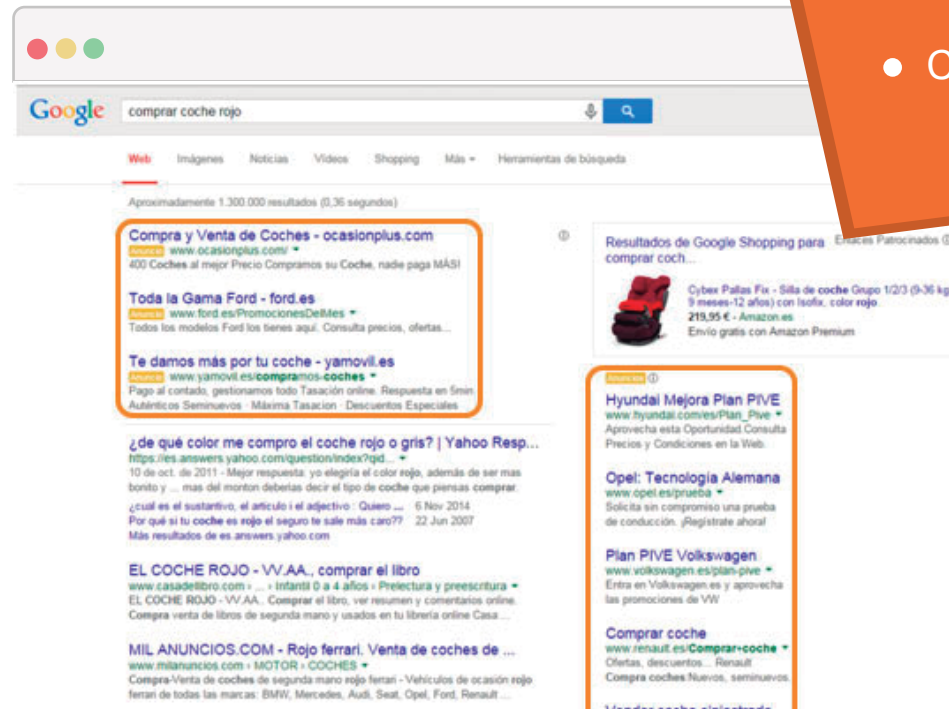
• C

Google comprar coche rojo

Web Imágenes Noticias Vídeos Shopping Más Herramientas de búsqueda

Aproximadamente 1.300.000 resultados (0,36 segundos)

Compra y Venta de Coches - ocasionplus.com
Anuncio www.ocasionplus.com/
400 Coches al mejor Precio Compramos su Coche, nadie paga MÁS!

Toda la Gama Ford - ford.es
Anuncio www.ford.es/PromocionesDelMes
Todos los modelos Ford los tienes aquí. Consulta precios, ofertas...

Te damos más por tu coche - yamovil.es
Anuncio www.yamovil.es/compramos-coches
Pago al contado, gestionamos todo Tasación online. Respuesta en 5min
Auténticos Seminuevos · Máxima Tasacion · Descuentos Especiales

¿de qué color me compro el coche rojo o gris? | Yahoo Resp...
https://es.answers.yahoo.com/question/index?qid...
10 de oct. de 2011 - Mejor respuesta: yo elegiría el color rojo, además de ser mas bonito y ... mas del monton deberias decir el tipo de coche que piensas comprar.
¿cual es el sustantivo, el articulo i el adjectivo : Quiero ... 6 Nov 2014
Por qué si tu coche es rojo el seguro te sale más caro?? 22 Jun 2007
Más resultados de es.answers.yahoo.com

EL COCHE ROJO - VV.AA., comprar el libro
www.casadellibro.com › ... › Infantil 0 a 4 años › Prelectura y preescritura
EL COCHE ROJO - VV.AA.. Comprar el libro, ver resumen y comentarios online. Compra venta de libros de segunda mano y usados en tu librería online Casa ...

MIL ANUNCIOS.COM - Rojo ferrari. Venta de coches de ...
www.milanuncios.com › MOTOR › COCHES
Compra-Venta de coches de segunda mano rojo ferrari - Vehículos de ocasión rojo ferrari de todas las marcas: BMW, Mercedes, Audi, Seat, Opel, Ford, Renault ...

Resultados de Google Shopping para comprar coch... Enlaces Patrocinados
Cybex Pallas Fix - Silla de coche Grupo 1/2/3 (9-36 kg 9 meses-12 años) con Isofix, color rojo
219,95 € - Amazon.es
Envío gratis con Amazon Premium

Anuncios
Hyundai Mejora Plan PIVE
www.hyundai.com/es/Plan_Pive
Aprovecha esta Oportunidad Consulta Precios y Condiciones en la Web.

Opel: Tecnología Alemana
www.opel.es/prueba
Solicita sin compromiso una prueba de conducción. ¡Regístrate ahora!

Plan PIVE Volkswagen
www.volkswagen.es/plan-pive
Entra en Volkswagen.es y aprovecha las promociones de VW

Comprar coche
www.renault.es/Comprar+coche
Ofertas, descuentos... Renault Compra coches Nuevos, seminuevos.

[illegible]